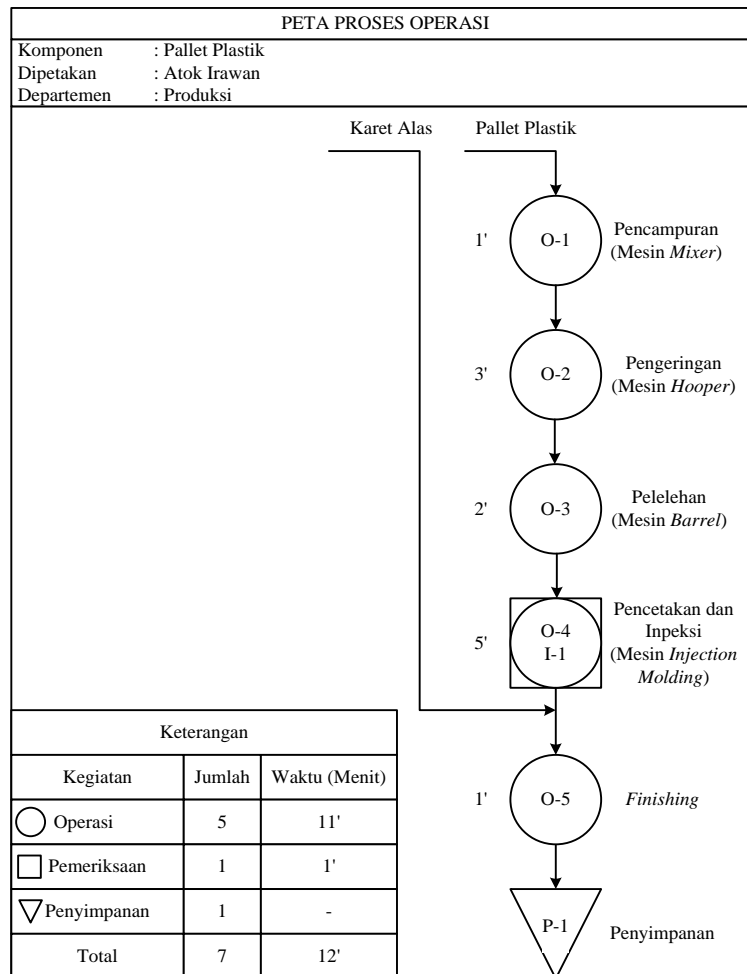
PETA PROSES OPERASI

Komponen : Pallet Plastik
Dipetakan : Atok Irawan
Departemen : Produksi

Karet Alas

Pallet Plastik

1' O-1 Pencampuran (Mesin *Mixer*)

3' O-2 Pengeringan (Mesin *Hooper*)

2' O-3 Pelelehan (Mesin *Barrel*)

5' O-4 I-1 Pencetakan dan Inpeksi (Mesin *Injection Molding*)

1' O-5 *Finishing*

P-1 Penyimpanan

| Keterangan | | |
|---|---|---|
| Kegiatan | Jumlah | Waktu (Menit) |
| Operasi | 5 | 11' |
| Pemeriksaan | 1 | 1' |
| Penyimpanan | 1 | - |
| Total | 7 | 12' |